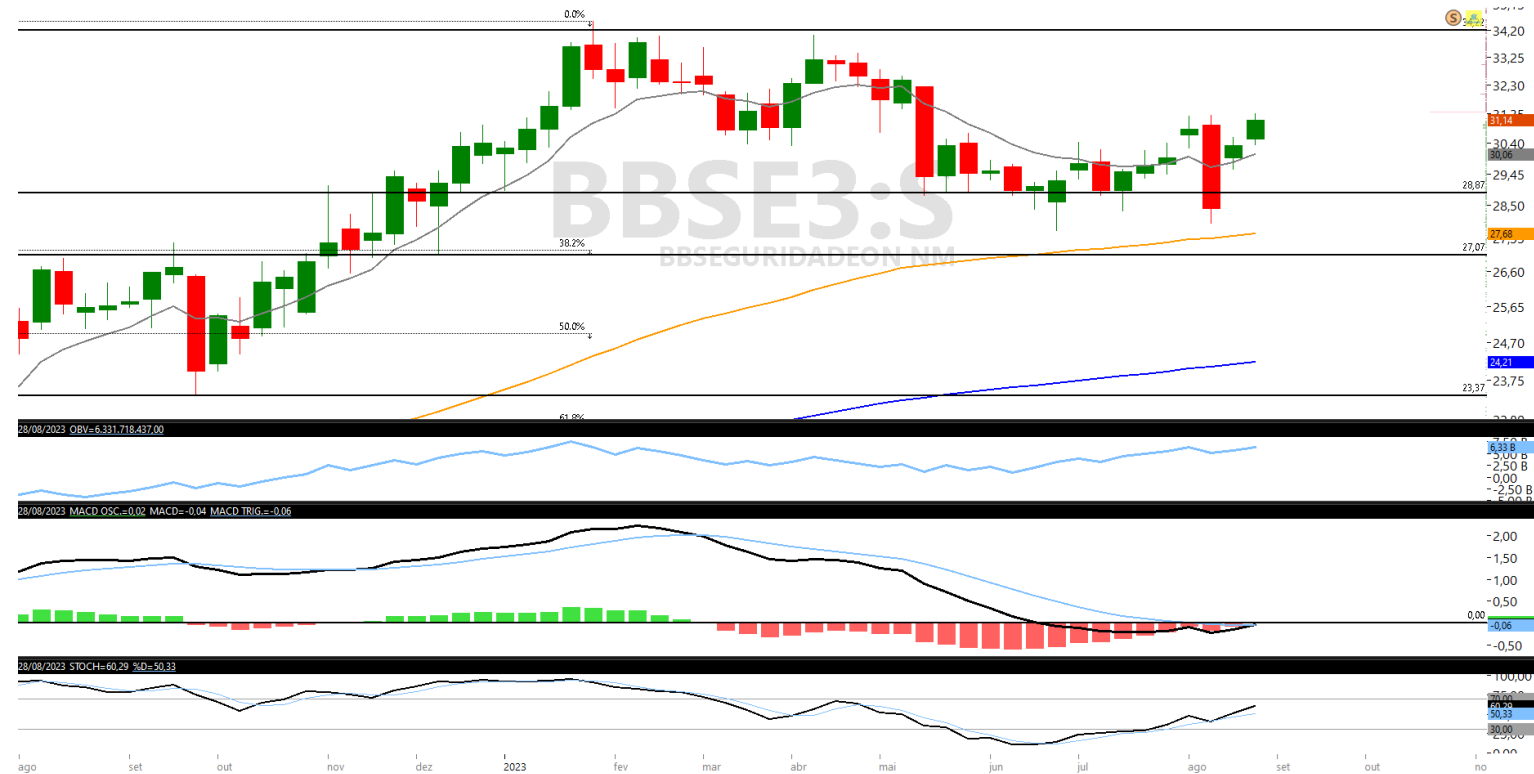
0.0%
38.2%
50.0%
61.8%
BBSE3:S
BBSEGURIDADEON NM
34,20
33,25
32,30
31,14
30,40
30,06
28,87
28,50
27,68
27,07
26,60
25,65
24,70
24,21
23,75
23,37

28/08/2023 OBV=6.331.718.437,00
6,33 B
5,00 B
2,50 B
0,00
-2,50 B

28/08/2023 MACD OSC.=0,02 MACD=-0,04 MACD TRIG.=-0,06
2,00
1,50
1,00
0,50
0,00
-0,06
-0,50

28/08/2023 STOCH=60,29 %D=50,33
100,00
70,00
60,29
50,33
30,00
25,00

ago
set
out
nov
dez
2023
fev
mar
abr
mai
jun
jul
ago
set
out
no